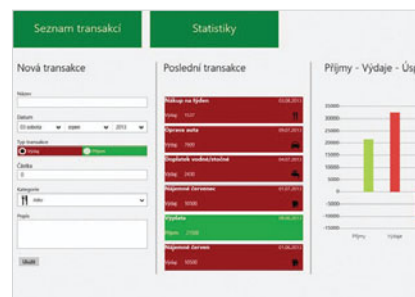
Seznam transakcí

Statistiky

Nová transakce

Název

Datum
03 sobota srpen 2013

Typ transakce
Výdaj Příjem

Částka
0

Kategorie
Jídlo

Popis

Uložit

Poslední transakce

Nákup na týden 03.08.2013
Výdaj 1537

Oprava auta 09.07.2013
Výdaj 7800

Doplatek vodné/stočné 04.07.2013
Výdaj 2400

Nájemné červenec 01.07.2013
Výdaj 10500

Výplata 09.06.2013
Příjem 21000

Nájemné červen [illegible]
Výdaj 10500

Příjmy - Výdaje - Úsp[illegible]

35000
30000
25000
20000
15000
10000
5000
0
-5000
-10000
-15000

Příjmy Výdaje